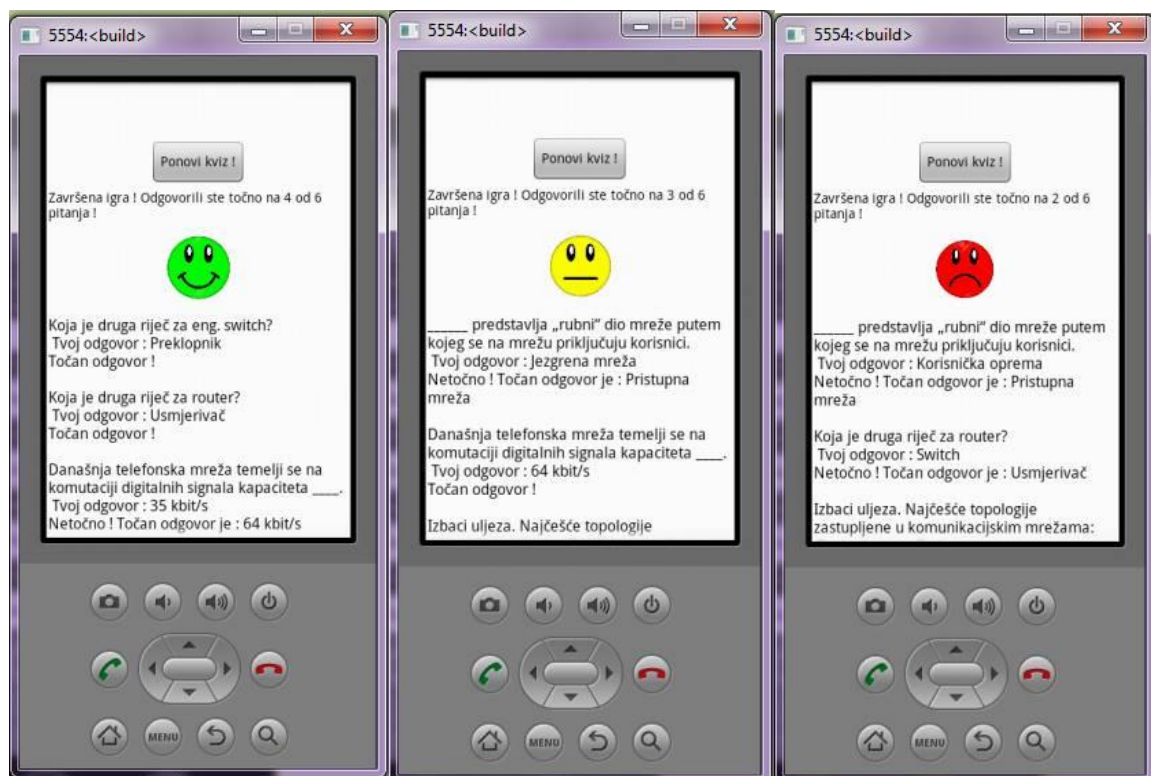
5554:<build>

Ponovi kviz !

Završena igra ! Odgovorili ste točno na 4 od 6 pitanja !

Koja je druga riječ za eng. switch?
Tvoj odgovor : Preklopnik
Točan odgovor !

Koja je druga riječ za router?
Tvoj odgovor : Usmjerivač
Točan odgovor !

Današnja telefonska mreža temelji se na komutaciji digitalnih signala kapaciteta ____.
Tvoj odgovor : 35 kbit/s
Netočno ! Točan odgovor je : 64 kbit/s

MENU

5554:<build>

Ponovi kviz !

Završena igra ! Odgovorili ste točno na 3 od 6 pitanja !

_____ predstavlja „rubni" dio mreže putem kojeg se na mrežu priključuju korisnici.
Tvoj odgovor : Jezgrena mreža
Netočno ! Točan odgovor je : Pristupna mreža

Današnja telefonska mreža temelji se na komutaciji digitalnih signala kapaciteta ____.
Tvoj odgovor : 64 kbit/s
Točan odgovor !

Izbaci uljeza. Najčešće topologije

MENU

5554:<build>

Ponovi kviz !

Završena igra ! Odgovorili ste točno na 2 od 6 pitanja !

_____ predstavlja „rubni" dio mreže putem kojeg se na mrežu priključuju korisnici.
Tvoj odgovor : Korisnička oprema
Netočno ! Točan odgovor je : Pristupna mreža

Koja je druga riječ za router?
Tvoj odgovor : Switch
Netočno ! Točan odgovor je : Usmjerivač

Izbaci uljeza. Najčešće topologije zastupljene u komunikacijskim mrežama:

MENU